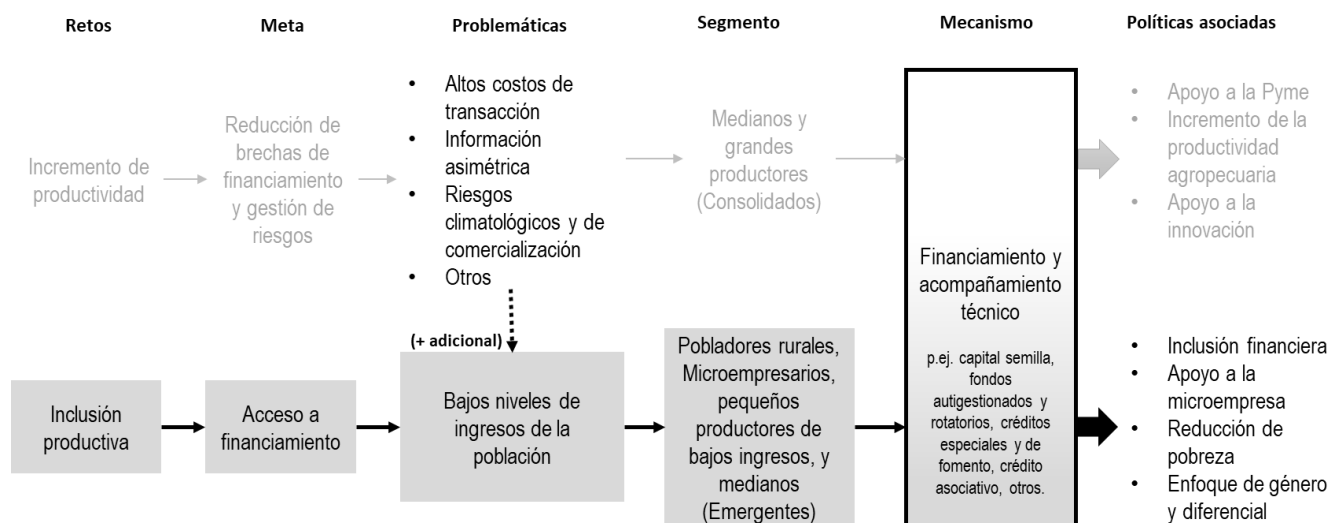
Retos

Meta

Problemáticas

Segmento

Mecanismo

Políticas asociadas

Incremento de productividad

Reducción de brechas de financiamiento y gestión de riesgos

- Altos costos de transacción
- Información asimétrica
- Riesgos climatológicos y de comercialización
- Otros

Medianos y grandes productores (Consolidados)

- Apoyo a la Pyme
- Incremento de la productividad agropecuaria
- Apoyo a la innovación

(+ adicional)

Inclusión productiva

Acceso a financiamiento

Bajos niveles de ingresos de la población

Pobladores rurales, Microempresarios, pequeños productores de bajos ingresos, y medianos (Emergentes)

Financiamiento y acompañamiento técnico

p.ej. capital semilla, fondos autigestionados y rotatorios, créditos especiales y de fomento, crédito asociativo, otros.

- Inclusión financiera
- Apoyo a la microempresa
- Reducción de pobreza
- Enfoque de género y diferencial